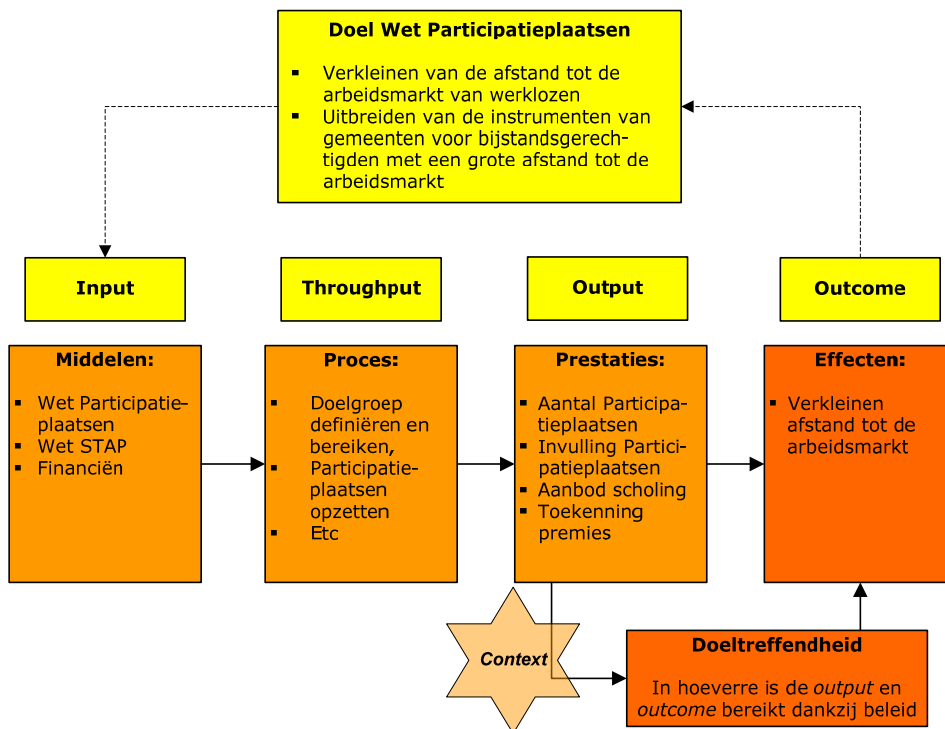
**Doel Wet Participatieplaatsen**

- Verkleinen van de afstand tot de arbeidsmarkt van werklozen
- Uitbreiden van de instrumenten van gemeenten voor bijstandsgerechtigden met een grote afstand tot de arbeidsmarkt

**Input**

**Throughput**

**Output**

**Outcome**

**Middelen:**

- Wet Participatieplaatsen
- Wet STAP
- Financiën

**Proces:**

- Doelgroep definiëren en bereiken,
- Participatieplaatsen opzetten
- Etc

**Prestaties:**

- Aantal Participatieplaatsen
- Invulling Participatieplaatsen
- Aanbod scholing
- Toekenning premies

**Effecten:**

- Verkleinen afstand tot de arbeidsmarkt

*Context*

**Doeltreffendheid**

In hoeverre is de *output* en *outcome* bereikt dankzij beleid